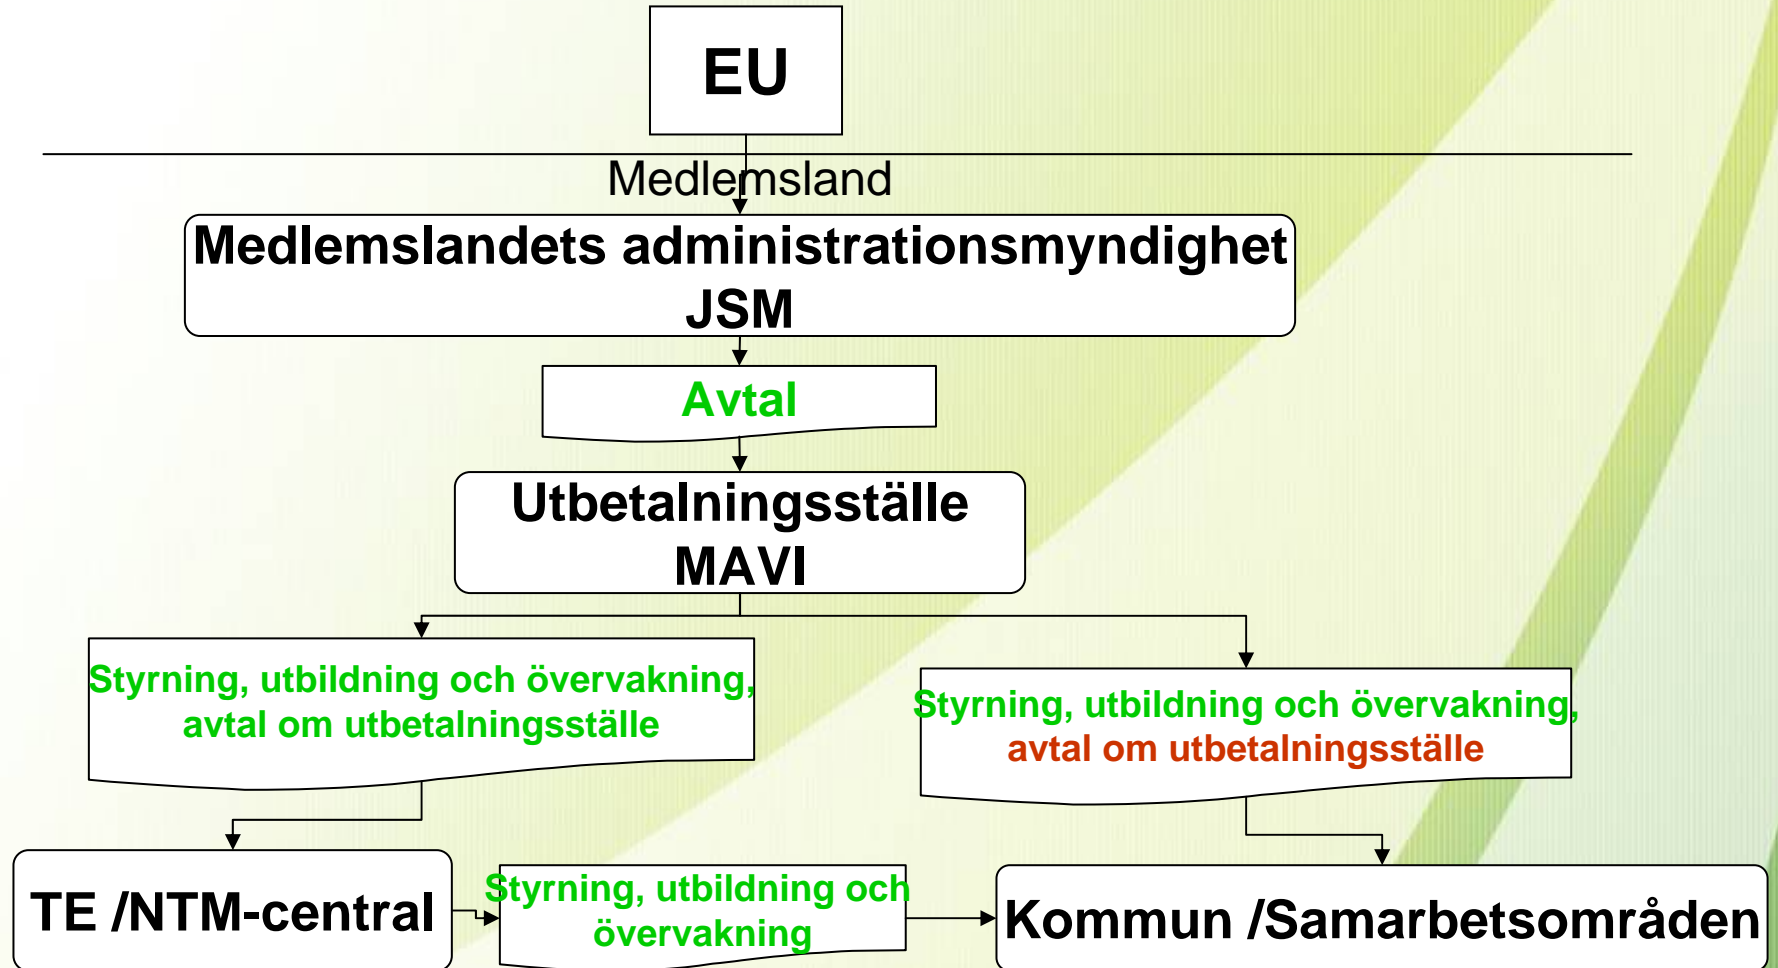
EU

Medlemsland

Medlemslandets administrationsmyndighet
JSM

Avtal

Utbetalningsställe
MAVI

Styrning, utbildning och övervakning, avtal om utbetalningsställe

Styrning, utbildning och övervakning, avtal om utbetalningsställe

TE /NTM-central

Styrning, utbildning och övervakning

Kommun /Samarbetsområden